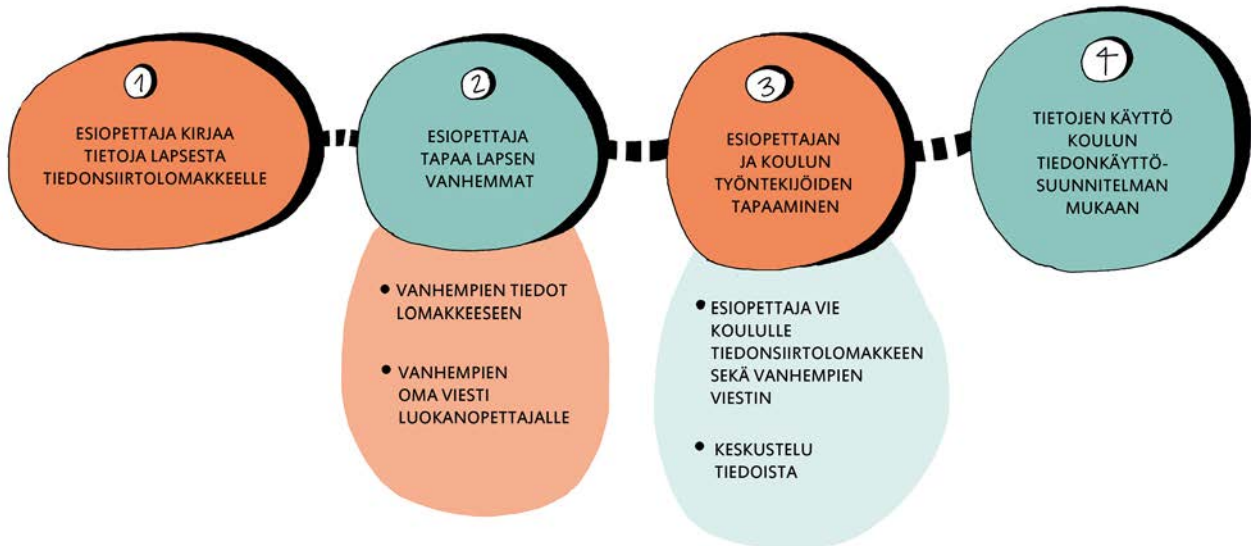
1
ESIOPETTAJA KIRJAA TIETOJA LAPSESTA TIEDONSIIRTOLOMAKKEELLE

2
ESIOPETTAJA TAPAA LAPSEN VANHEMMAT

• VANHEMPIEN TIEDOT LOMAKKEESEEN

• VANHEMPIEN OMA VIESTI LUOKANOPETTAJALLE

3
ESIOPETTAJAN JA KOULUN TYÖNTEKIJÖIDEN TAPAAMINEN

• ESIOPETTAJA VIE KOULULLE TIEDONSIIRTOLOMAKKEEN SEKÄ VANHEMPIEN VIESTIN

• KESKUSTELU TIEDOISTA

4
TIETOJEN KÄYTTÖ KOULUN TIEDONKÄYTTÖ-SUUNNITELMAN MUKAAN